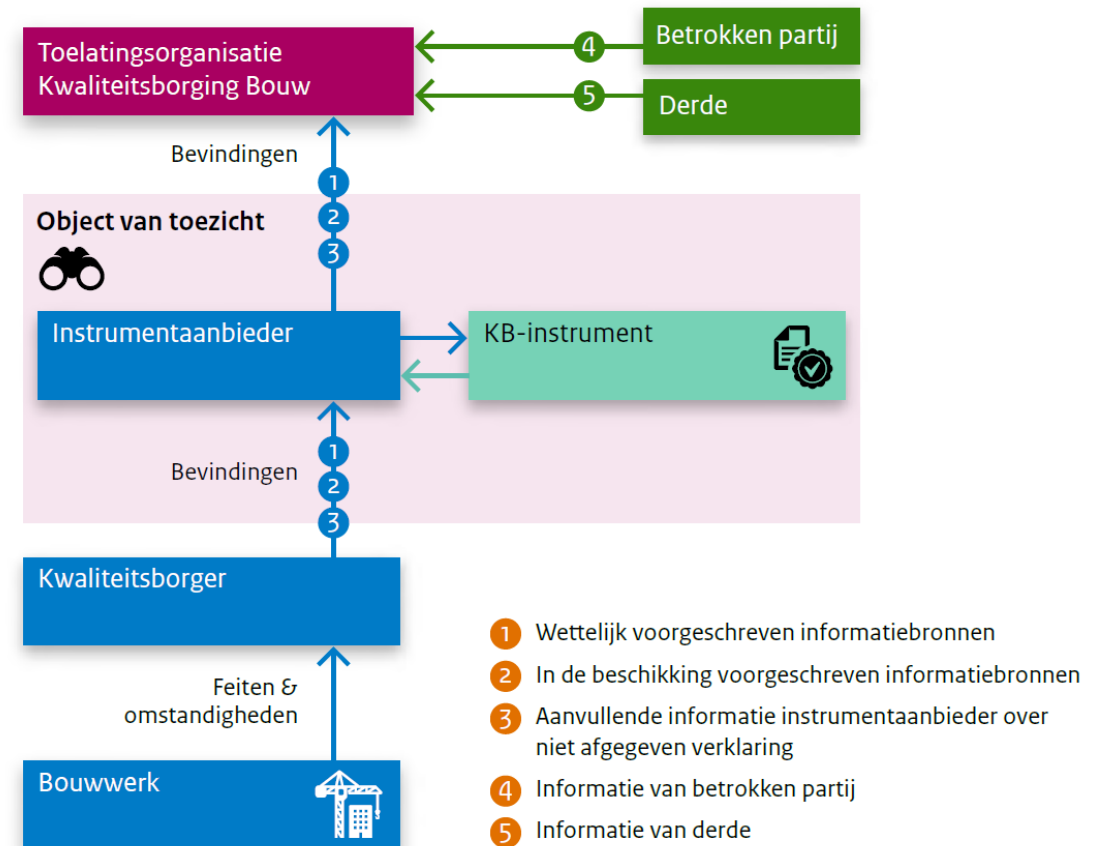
Toelatingsorganisatie Kwaliteitsborging Bouw

4 Betrokken partij

5 Derde

Bevindingen

1
2
3

Object van toezicht

Instrumentaanbieder

KB-instrument

Bevindingen

1
2
3

Kwaliteitsborger

Feiten & omstandigheden

Bouwwerk

1 Wettelijk voorgeschreven informatiebronnen

2 In de beschikking voorgeschreven informatiebronnen

3 Aanvullende informatie instrumentaanbieder over niet afgegeven verklaring

4 Informatie van betrokken partij

5 Informatie van derde